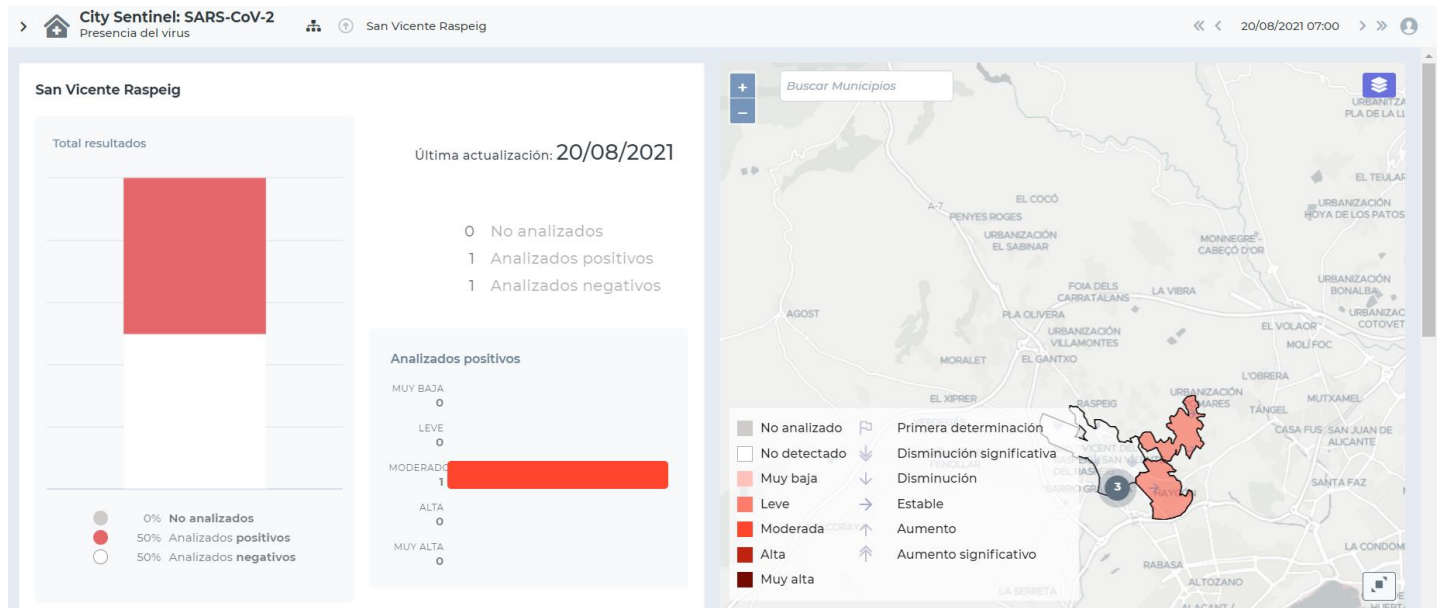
City Sentinel: SARS-CoV-2
Presencia del virus

San Vicente Raspeig

20/08/2021 07:00

San Vicente Raspeig

Total resultados

0% No analizados
50% Analizados positivos
50% Analizados negativos

Última actualización: 20/08/2021

0 No analizados
1 Analizados positivos
1 Analizados negativos

Analizados positivos

MUY BAJA
0
LEVE
0
MODERADO
1
ALTA
0
MUY ALTA
0

+
−
Buscar Municipios

URBANITZ PLA DE LA LL
EL TEULAR
URBANIZACIÓN HOYA DE LOS PATOS
EL COCÓ
A-7
PENYES ROGES
URBANIZACIÓN EL SABINAR
MONNEGRE - CABEÇÓ D'OR
FOIA DELS CARRATALANS
LA VIBRA
URBANIZACIÓN BONALBA
URBANIZACIÓN COTOVET
AGOST
PLA OLIVERA
EL VOLAOR
URBANIZACIÓN VILLAMONTES
MOLÍ FOC
MORALET
EL GANTXO
L'OBRERA
EL XIPRER
URBANIZACIÓN
RASPEIG
MUTXAMEL
TÀNGEL
CASA FUS SAN JUAN DE ALICANTE
SANTA FAZ
RABASA
LA CONDOM
ALTOZANO
LA SERRETA

No analizado
No detectado
Muy baja
Leve
Moderada
Alta
Muy alta
Primera determinación
Disminución significativa
Disminución
Estable
Aumento
Aumento significativo
3